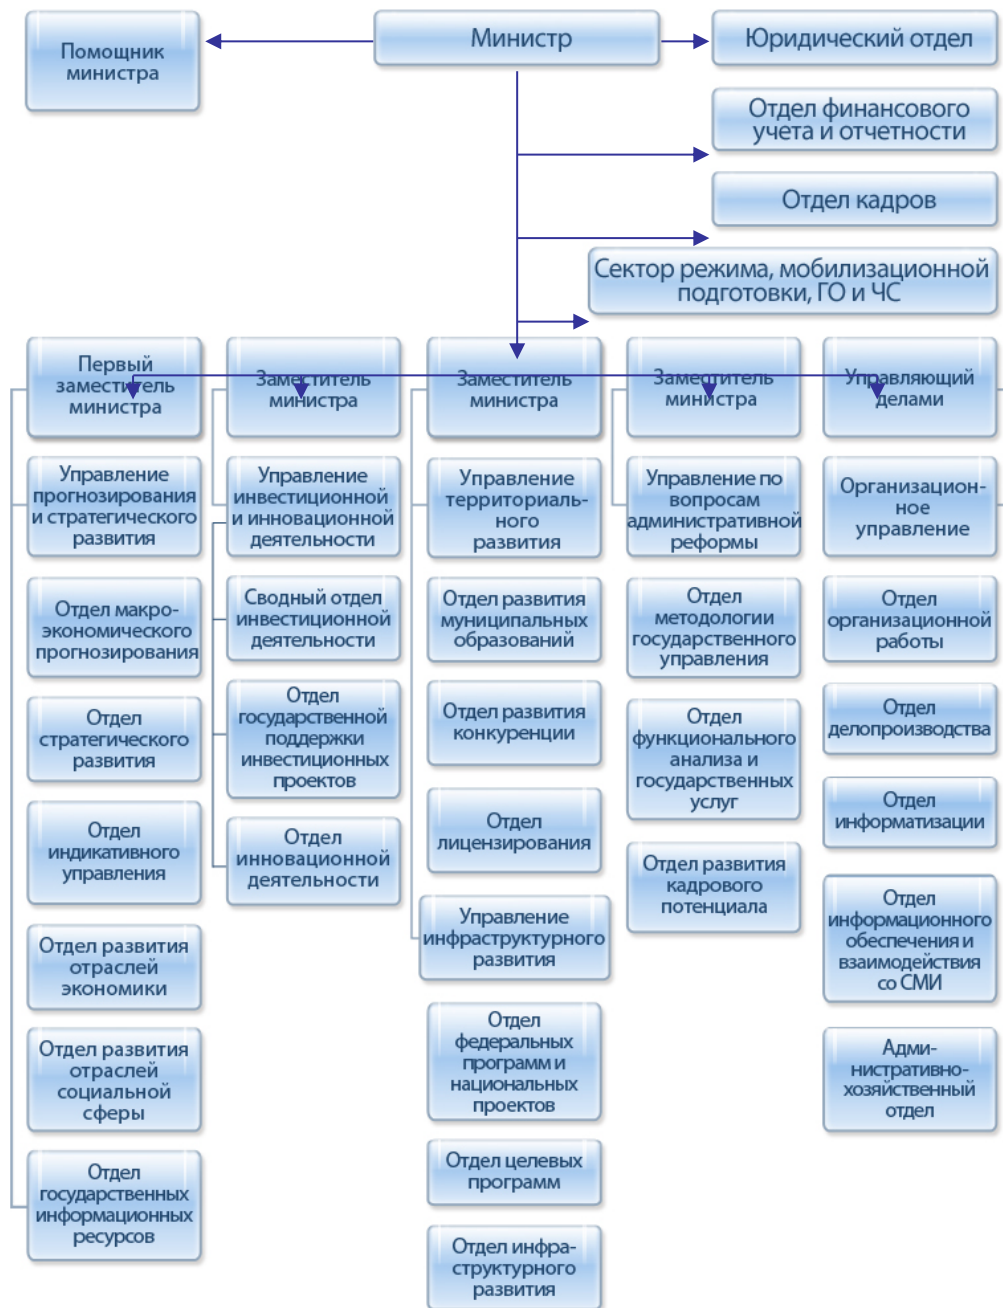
Помощник министра

Министр

Юридический отдел

Отдел финансового учета и отчетности

Отдел кадров

Сектор режима, мобилизационной подготовки, ГО и ЧС

Первый заместитель министра

Управление прогнозирования и стратегического развития

Отдел макроэкономического прогнозирования

Отдел стратегического развития

Отдел индикативного управления

Отдел развития отраслей экономики

Отдел развития отраслей социальной сферы

Отдел государственных информационных ресурсов

Заместитель министра

Управление инвестиционной и инновационной деятельности

Сводный отдел инвестиционной деятельности

Отдел государственной поддержки инвестиционных проектов

Отдел инновационной деятельности

Заместитель министра

Управление территориального развития

Отдел развития муниципальных образований

Отдел развития конкуренции

Отдел лицензирования

Управление инфраструктурного развития

Отдел федеральных программ и национальных проектов

Отдел целевых программ

Отдел инфраструктурного развития

Заместитель министра

Управление по вопросам административной реформы

Отдел методологии государственного управления

Отдел функционального анализа и государственных услуг

Отдел развития кадрового потенциала

Управляющий делами

Организационное управление

Отдел организационной работы

Отдел делопроизводства

Отдел информатизации

Отдел информационного обеспечения и взаимодействия со СМИ

Административно-хозяйственный отдел